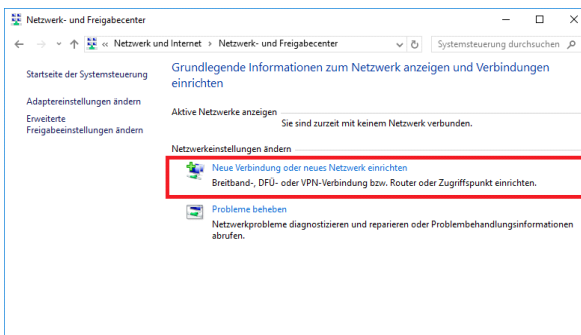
Netzwerk- und Freigabecenter

« Netzwerk und Internet › Netzwerk- und Freigabecenter

Systemsteuerung durchsuchen

Startseite der Systemsteuerung

Adaptereinstellungen ändern

Erweiterte Freigabeeinstellungen ändern

Grundlegende Informationen zum Netzwerk anzeigen und Verbindungen einrichten

Aktive Netzwerke anzeigen

Sie sind zurzeit mit keinem Netzwerk verbunden.

Netzwerkeinstellungen ändern

Neue Verbindung oder neues Netzwerk einrichten

Breitband-, DFÜ- oder VPN-Verbindung bzw. Router oder Zugriffspunkt einrichten.

Probleme beheben

Netzwerkprobleme diagnostizieren und reparieren oder Problembehandlungsinformationen abrufen.